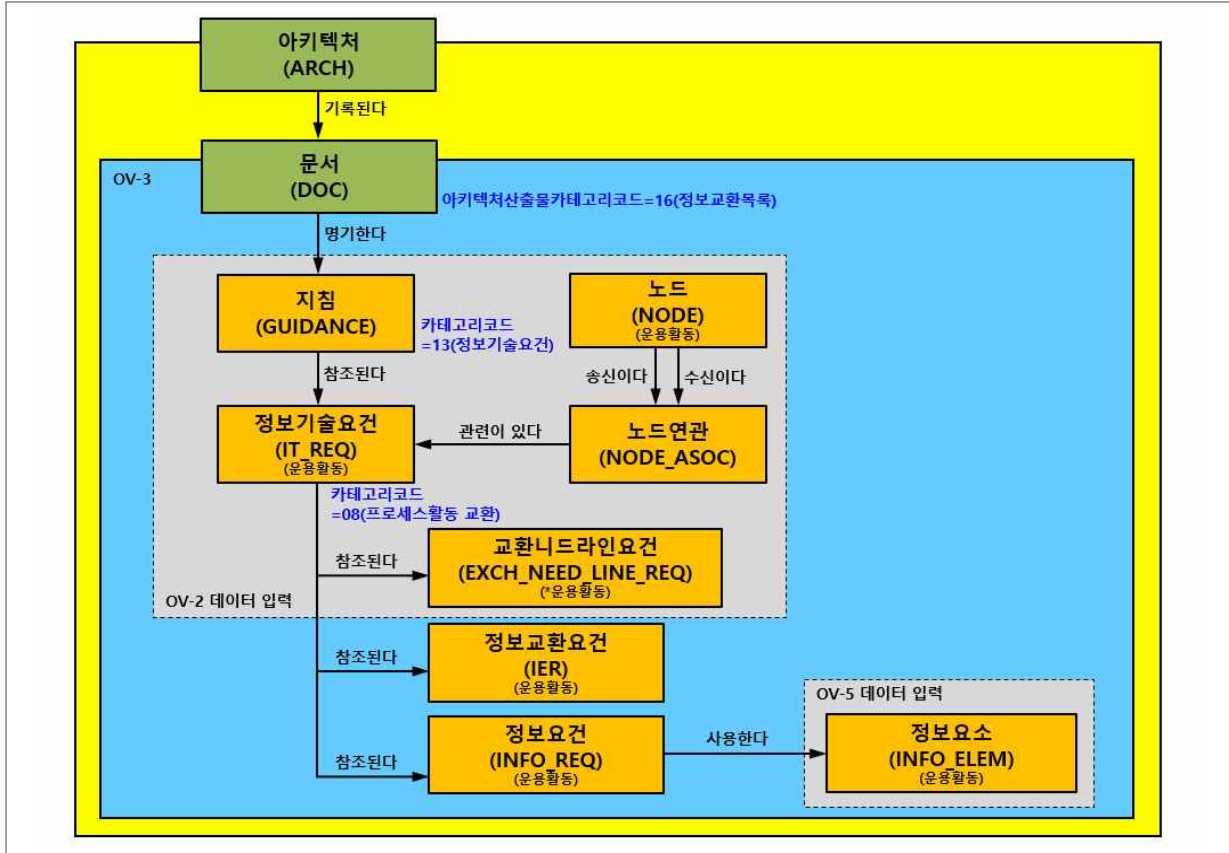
아키텍처
(ARCH)

기록된다

OV-3

문서
(DOC)

아키텍처산출물카테고리코드=16(정보교환목록)

명기한다

지침
(GUIDANCE)

카테고리코드
=13(정보기술요건)

노드
(NODE)
(운용활동)

참조된다

송신이다

수신이다

정보기술요건
(IT_REQ)
(운용활동)

관련이 있다

노드연관
(NODE_ASOC)

카테고리코드
=08(프로세스활동 교환)

참조된다

교환니드라인요건
(EXCH_NEED_LINE_REQ)
(*운용활동)

OV-2 데이터 입력

참조된다

정보교환요건
(IER)
(운용활동)

OV-5 데이터 입력

참조된다

정보요건
(INFO_REQ)
(운용활동)

사용한다

정보요소
(INFO_ELEM)
(운용활동)